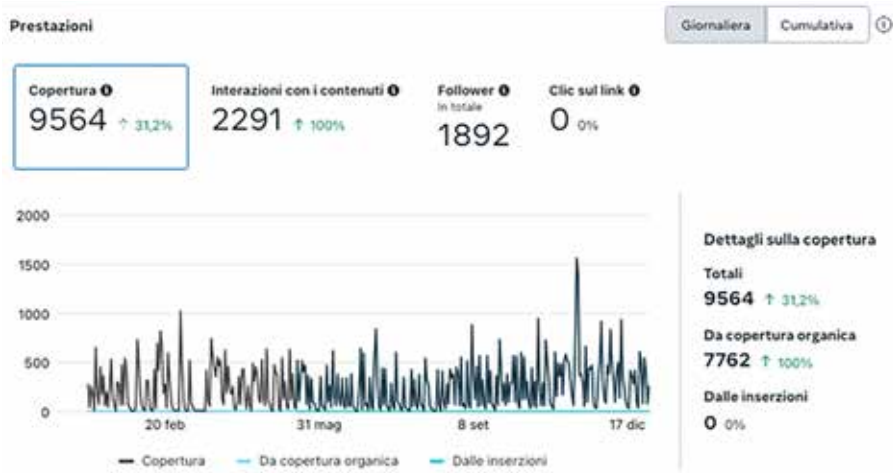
Prestazioni

Giornaliera | Cumulativa

Copertura
9564 ↑ 31,2%

Interazioni con i contenuti
2291 ↑ 100%

Follower
In totale
1892

Clic sul link
0 0%

2000
1500
1000
500
0

20 feb
31 mag
8 set
17 dic

Copertura
Da copertura organica
Dalle inserzioni

Dettagli sulla copertura

Totali
9564 ↑ 31,2%

Da copertura organica
7762 ↑ 100%

Dalle inserzioni
0 0%